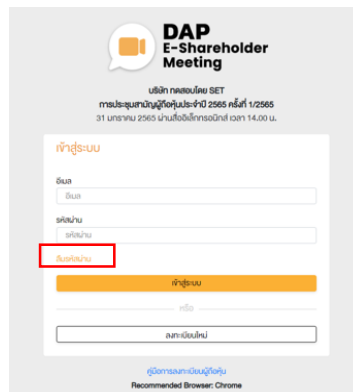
DAP
E-Shareholder
Meeting

บริษัท ทดสอบโดย SET
การประชุมสามัญผู้ถือหุ้นประจำปี 2565 ครั้งที่ 1/2565
31 มกราคม 2565 ผ่านสื่ออิเล็กทรอนิกส์ เวลา 14.00 น.

เข้าสู่ระบบ

อีเมล
อีเมล

รหัสผ่าน
รหัสผ่าน

ลืมรหัสผ่าน

เข้าสู่ระบบ

หรือ

ลงทะเบียนใหม่

คู่มือการลงทะเบียนผู้ถือหุ้น
Recommended Browser: Chrome